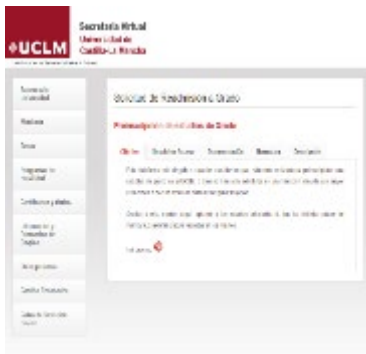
Secretaría Virtual
Universidad de
Castilla-La Mancha

UCLM

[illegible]

Secretaría
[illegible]

Matrícula

Becas

Programas de
movilidad

Certificados y títulos

Admisión y
Preinscripción
Grados

Ayudas y becas

Gestión Económica

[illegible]

Solicitud de Readmisión a Grado

Preinscripción en estudios de Grado

Objeto
Requisitos Acceso
Documentación
Normativa
Descripción

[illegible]

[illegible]

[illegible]